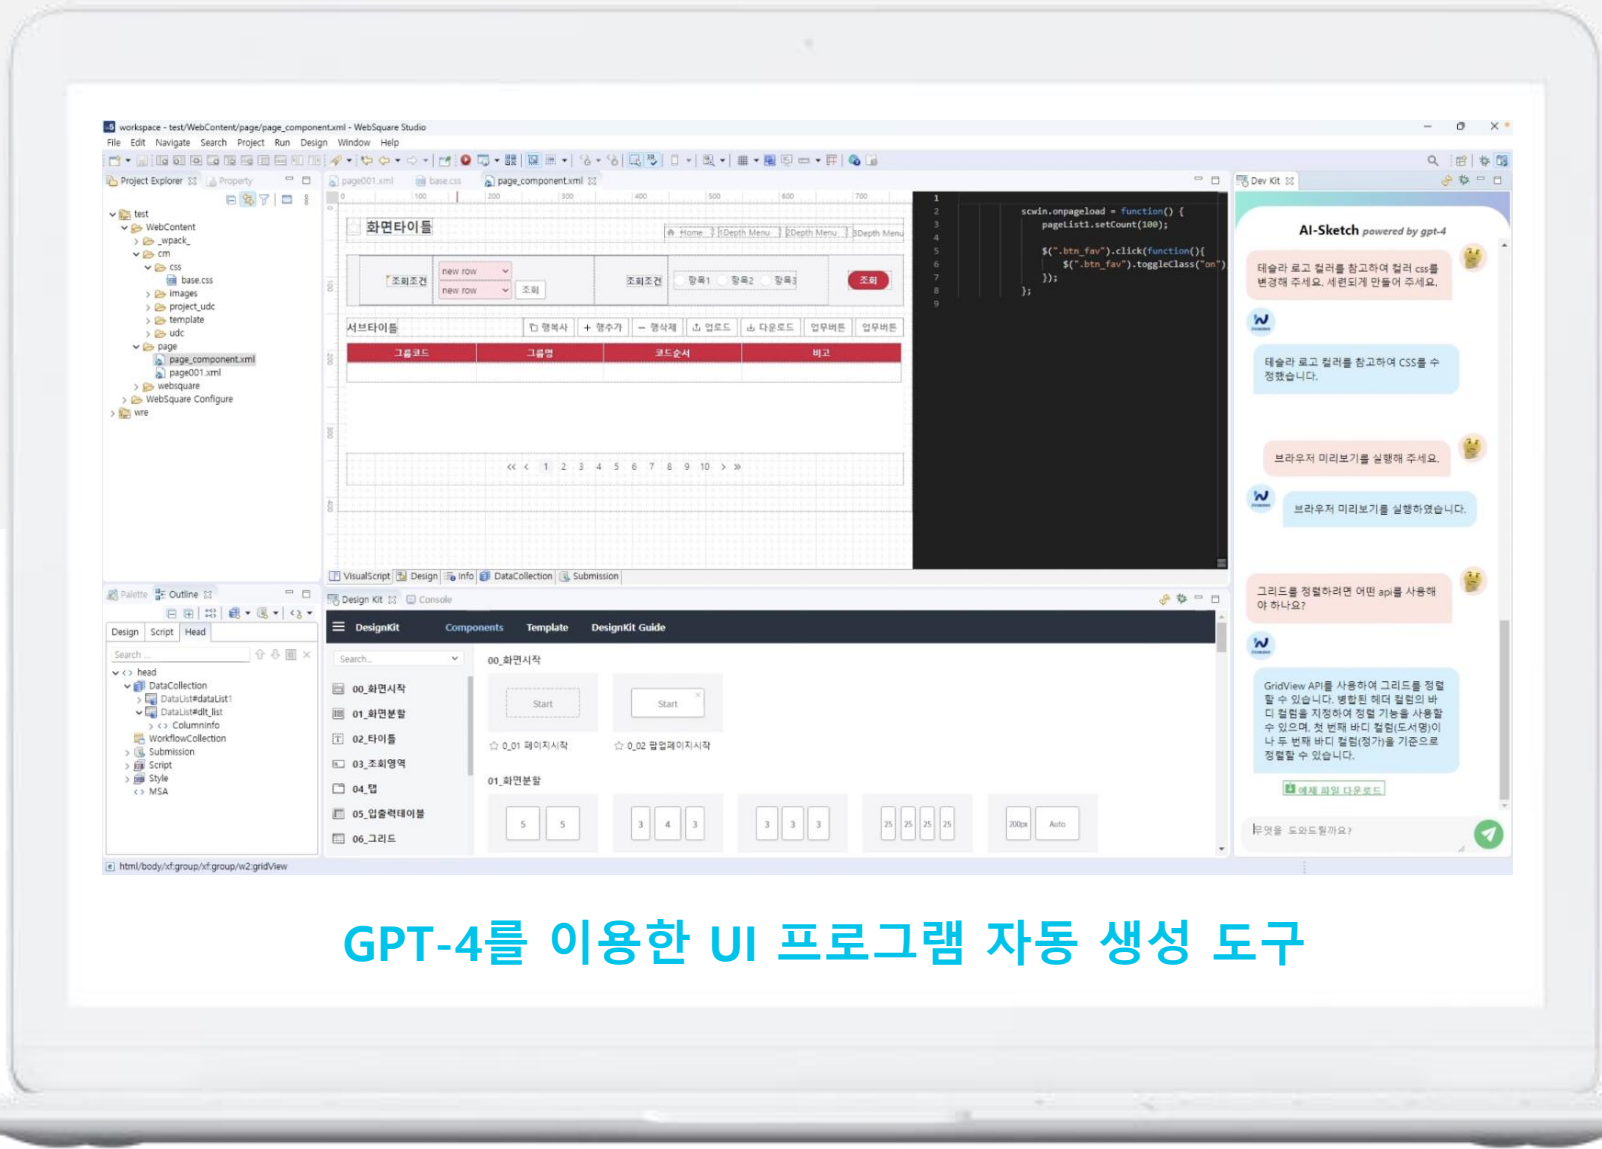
workspace - test/WebContent/page/page_component.xml - WebSquare Studio

File Edit Navigate Search Project Run Design Window Help

Project Explorer Property

test
WebContent
_wpack_
cm
css
base.css
images
project_udc
template
udc
page
page_component.xml
page001.xml
websquare
WebSquare Configure
wre

page001.xml base.css page_component.xml

화면타이틀

Home 1Depth Menu 2Depth Menu 3Depth Menu

조회조건 new row new row 조회 조회조건 항목1 항목2 항목3 조회

서브타이틀 행복사 행추가 행삭제 업로드 다운로드 업무버튼 업무버튼

| 그룹코드 | 그룹명 | 코드순서 | 비고 |
|---|---|---|---|
| | | | |

<< < 1 2 3 4 5 6 7 8 9 10 > >>

```
scwin.onpageload = function() {
    pageList1.setCount(100);

    $(".btn_fav").click(function(){
        $(".btn_fav").toggleClass("on")
    });

};
```

VisualScript Design Info DataCollection Submission

Palette Outline

Design Script Head

Search ...

head
DataCollection
DataList#dataList1
DataList#dlt_list
ColumnInfo
WorkflowCollection
Submission
Script
Style
MSA

Design Kit Console

DesignKit Components Template DesignKit Guide

Search...

00_화면시작
01_화면분할
02_타이틀
03_조회영역
04_탭
05_입출력테이블
06_그리드

00_화면시작
Start Start
0_01 페이지시작 0_02 팝업페이지시작

01_화면분할
5 5 3 4 3 3 3 3 25 25 25 25 200px Auto

Dev Kit

AI-Sketch powered by gpt-4

테슬라 로고 컬러를 참고하여 컬러 css를 변경해 주세요. 세련되게 만들어 주세요.

테슬라 로고 컬러를 참고하여 CSS를 수정했습니다.

브라우저 미리보기를 실행해 주세요.

브라우저 미리보기를 실행하였습니다.

그리드를 정렬하려면 어떤 api를 사용해야 하나요?

GridView API를 사용하여 그리드를 정렬할 수 있습니다. 병합된 헤더 컬럼의 바디 컬럼을 지정하여 정렬 기능을 사용할 수 있으며, 첫 번째 바디 컬럼(도서명)이나 두 번째 바디 컬럼(정가)을 기준으로 정렬할 수 있습니다.

예제 파일 다운로드

무엇을 도와드릴까요?

html/body/xf:group/xf:group/w2:gridView

GPT-4를 이용한 UI 프로그램 자동 생성 도구